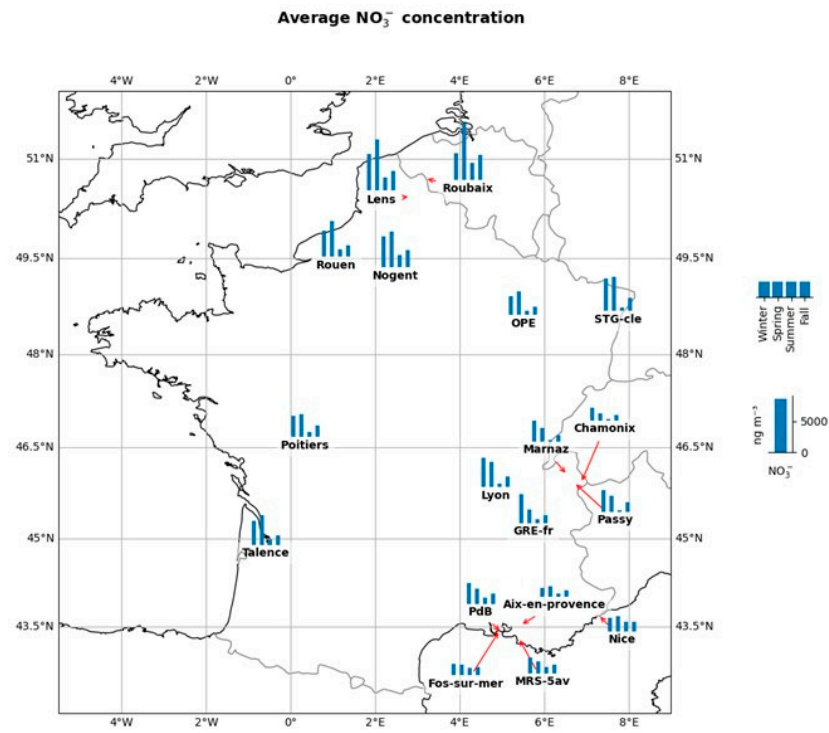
Average $NO_3^-$ concentration

4°W 2°W 0° 2°E 4°E 6°E 8°E

51°N
49.5°N
48°N
46.5°N
45°N
43.5°N

Lens
Roubaix
Rouen
Nogent
OPE
STG-cle
Poitiers
Chamonix
Marnaz
Lyon
Passy
GRE-fr
Talence
Aix-en-provence
PdB
Nice
Fos-sur-mer
MRS-5av

Winter
Spring
Summer
Fall

ng m$^{-3}$
5000
0
$NO_3^-$